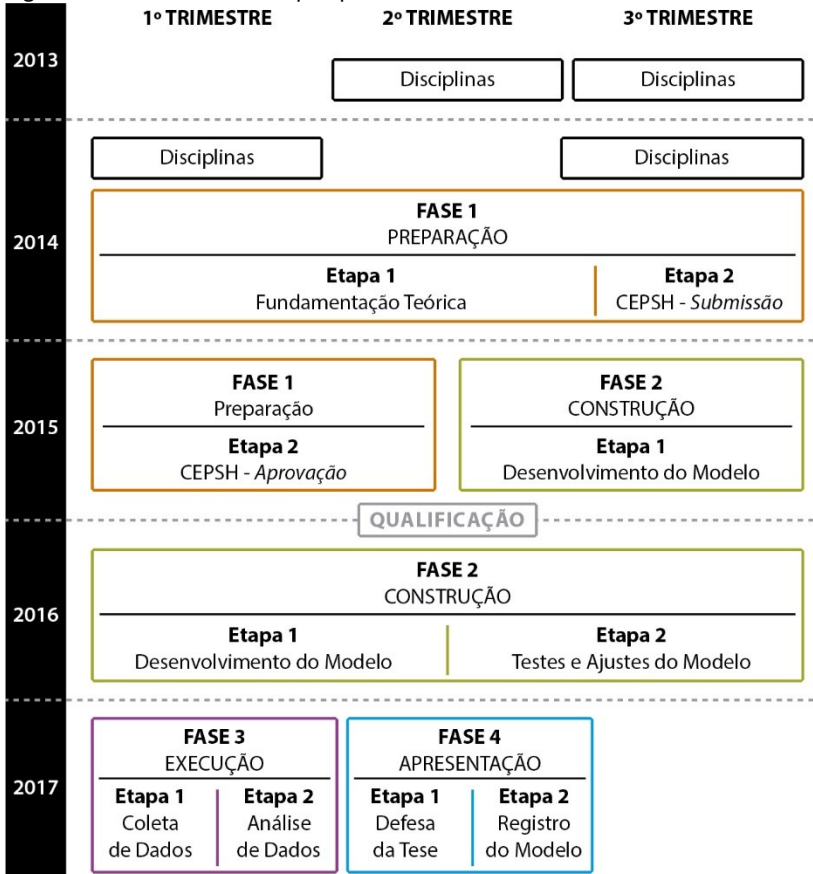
1º TRIMESTRE
2º TRIMESTRE
3º TRIMESTRE

2013
Disciplinas
Disciplinas

2014
Disciplinas
Disciplinas

FASE 1
PREPARAÇÃO
Etapa 1
Fundamentação Teórica
Etapa 2
CEPSH - Submissão

2015
FASE 1
Preparação
Etapa 2
CEPSH - Aprovação

FASE 2
CONSTRUÇÃO
Etapa 1
Desenvolvimento do Modelo

QUALIFICAÇÃO

2016
FASE 2
CONSTRUÇÃO
Etapa 1
Desenvolvimento do Modelo
Etapa 2
Testes e Ajustes do Modelo

2017
FASE 3
EXECUÇÃO
Etapa 1
Coleta de Dados
Etapa 2
Análise de Dados

FASE 4
APRESENTAÇÃO
Etapa 1
Defesa da Tese
Etapa 2
Registro do Modelo